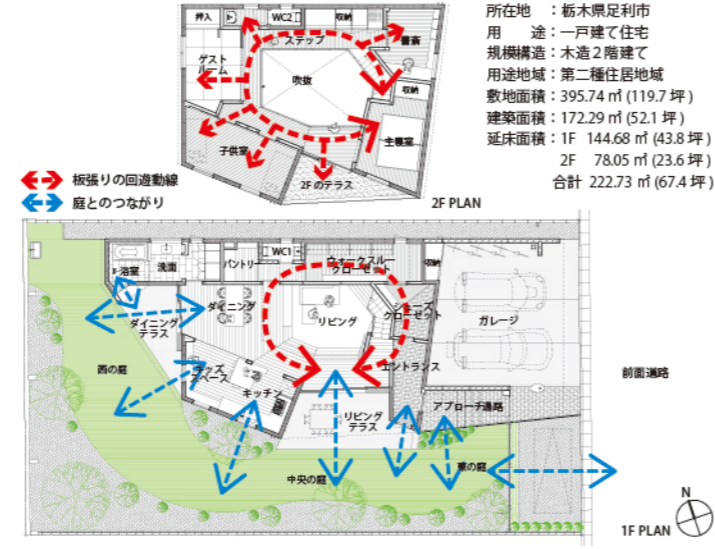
押入
WC2
収納
ゲストルーム
ステップ
書斎
吹抜
収納
主寝室
子供室
2Fのテラス
2F PLAN

所在地　：栃木県足利市
用　途：一戸建て住宅
規模構造：木造２階建て
用途地域：第二種住居地域
敷地面積：395.74 ㎡ (119.7 坪)
建築面積：172.29 ㎡ (52.1 坪)
延床面積：1F　144.68 ㎡ (43.8 坪)
2F　78.05 ㎡ (23.6 坪)
合計　222.73 ㎡ (67.4 坪)

板張りの回遊動線
庭とのつながり

浴室
洗面
パントリー
WC1
ウォークスルークローゼット
収納
ダイニング
ダイニングテラス
リビング
シューズクローゼット
ガレージ
西の庭
キッズスペース
キッチン
エントランス
前面道路
リビングテラス
アプローチ通路
中央の庭
東の庭
N
1F PLAN